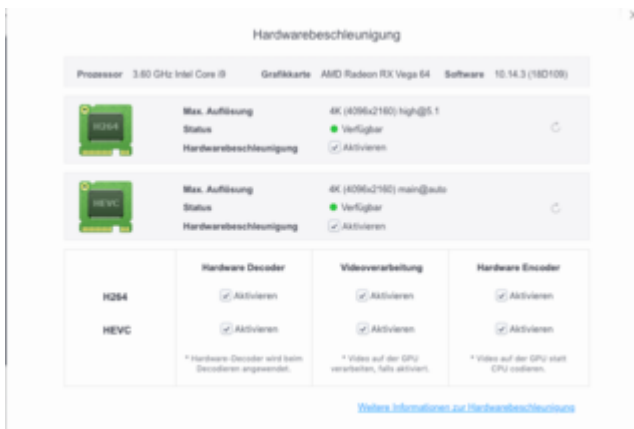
Hardwarebeschleunigung

Prozessor 3.60 GHz Intel Core i9 Grafikkarte AMD Radeon RX Vega 64 Software 10.14.3 (18D109)

H264

Max. Auflösung 4K (4096x2160) high@5.1
Status Verfügbar
Hardwarebeschleunigung Aktivieren

HEVC

Max. Auflösung 4K (4096x2160) main@auto
Status Verfügbar
Hardwarebeschleunigung Aktivieren

| | Hardware Decoder | Videoverarbeitung | Hardware Encoder |
|---|---|---|---|
| H264 | Aktivieren | Aktivieren | Aktivieren |
| HEVC | Aktivieren | Aktivieren | Aktivieren |
| | * Hardware-Decoder wird beim Decodieren angewendet. | * Video auf der GPU verarbeiten, falls aktiviert. | * Video auf der GPU statt CPU codieren. |

Weitere Informationen zur Hardwarebeschleunigung